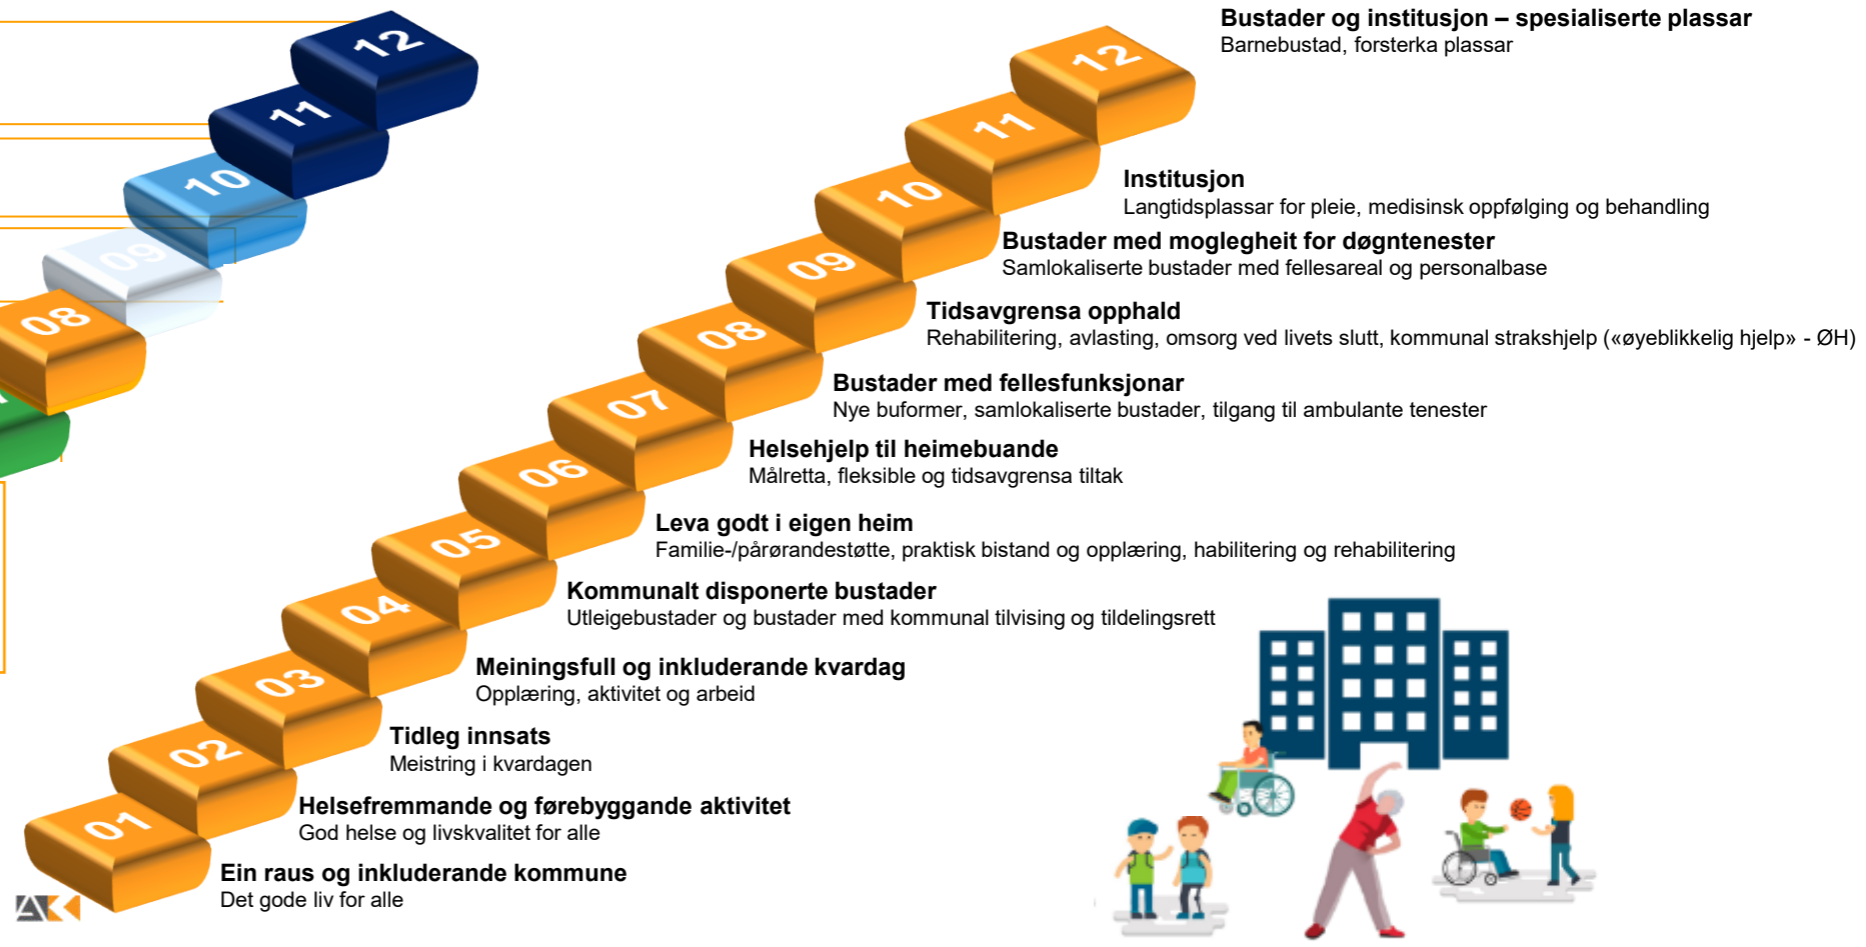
12
11
10
09
08

12
11
10
09
08
07
06
05
04
03
02
01

Bustader og institusjon – spesialiserte plassar
Barnebustad, forsterka plassar

Institusjon
Langtidsplassar for pleie, medisinsk oppfølging og behandling

Bustader med moglegheit for døgntenester
Samlokaliserte bustader med fellesareal og personalbase

Tidsavgrensa opphald
Rehabilitering, avlasting, omsorg ved livets slutt, kommunal strakshjelp («øyeblikkelig hjelp» - ØH)

Bustader med fellesfunksjonar
Nye buformer, samlokaliserte bustader, tilgang til ambulante tenester

Helsehjelp til heimebuande
Målretta, fleksible og tidsavgrensa tiltak

Leva godt i eigen heim
Familie-/pårørandestøtte, praktisk bistand og opplæring, habilitering og rehabilitering

Kommunalt disponerte bustader
Utleigebustader og bustader med kommunal tilvising og tildelingsrett

Meiningsfull og inkluderande kvardag
Opplæring, aktivitet og arbeid

Tidleg innsats
Meistring i kvardagen

Helsefremmande og førebyggande aktivitet
God helse og livskvalitet for alle

Ein raus og inkluderande kommune
Det gode liv for alle